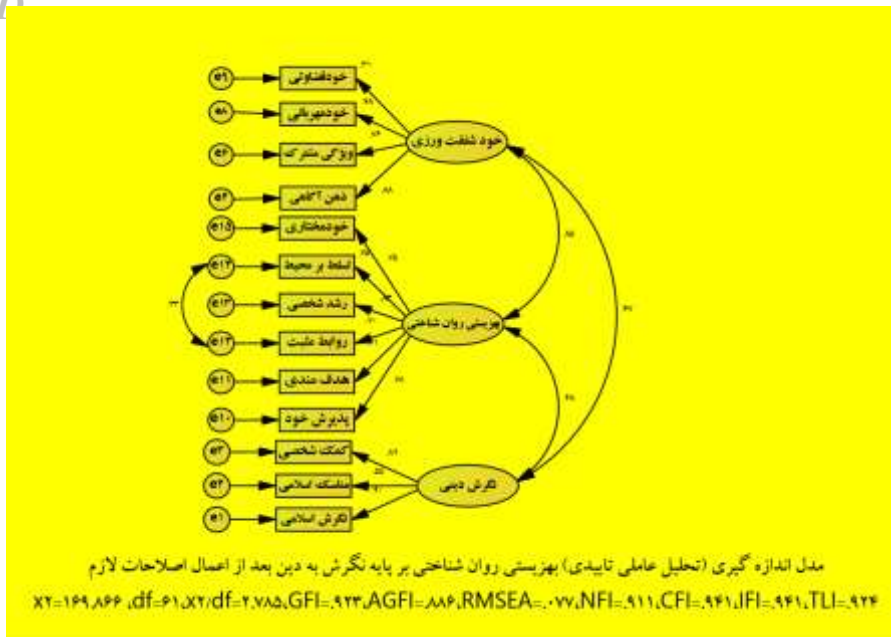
e9 خودنقادوتی
e8 خودمهربانی
e6 ویژگی مشترک
e4 ذهن آگاهی
e15 خودمختاری
e14 تسلط بر محیط
e13 رشد شخصی
e12 روابط مثبت
e11 هدف مندی
e10 پذیرش خود
e3 کمک شخصی
e2 مناسک اسلامی
e1 نگرش اسلامی

خود شفقت ورزی
بهزیستی روان شناختی
نگرش دینی

مدل اندازه گیری (تحلیل عاملی تاییدی) بهزیستی روان شناختی بر پایه نگرش به دین بعد از اعمال اصلاحات لازم
X2=۱۶۹.۸۶۶ ،df=۶۱،X2/df=۲.۷۸۵،GFI=.۹۲۳،AGFI=.۸۸۶،RMSEA=.۰۷۷،NFI=.۹۱۱،CFI=.۹۴۱،IFI=.۹۴۱،TLI=.۹۲۴